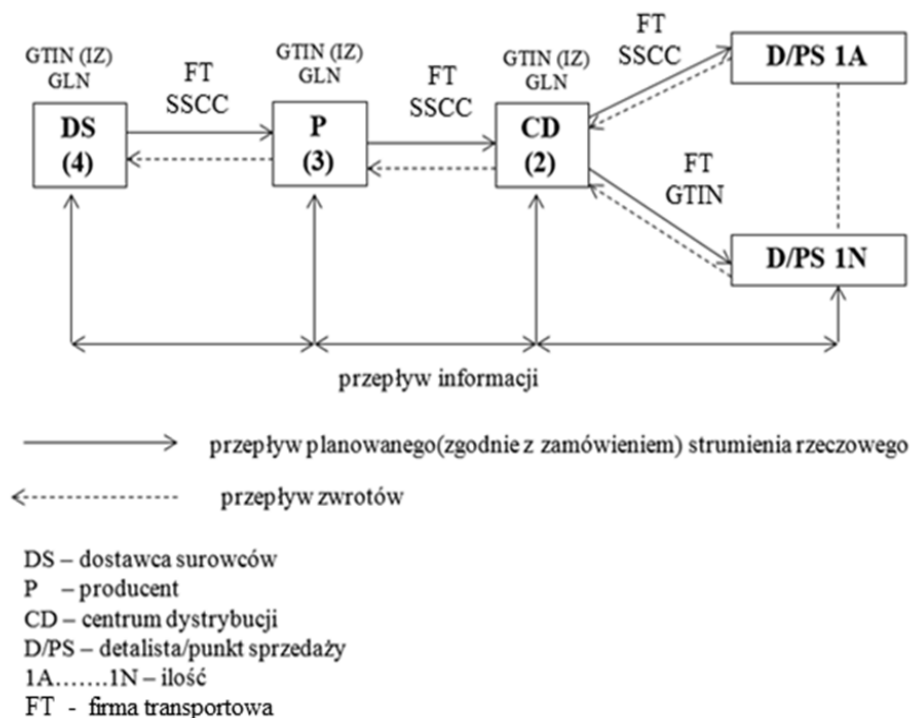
GTIN (IZ)
GLN

DS
(4)

FT
SSCC

GTIN (IZ)
GLN

P
(3)

FT
SSCC

GTIN (IZ)
GLN

CD
(2)

FT
SSCC

D/PS 1A

FT
GTIN

D/PS 1N

przepływ informacji

przepływ planowanego(zgodnie z zamówieniem) strumienia rzeczowego

przepływ zwrotów

DS – dostawca surowców
P – producent
CD – centrum dystrybucji
D/PS – detalista/punkt sprzedaży
1A.......1N – ilość
FT - firma transportowa